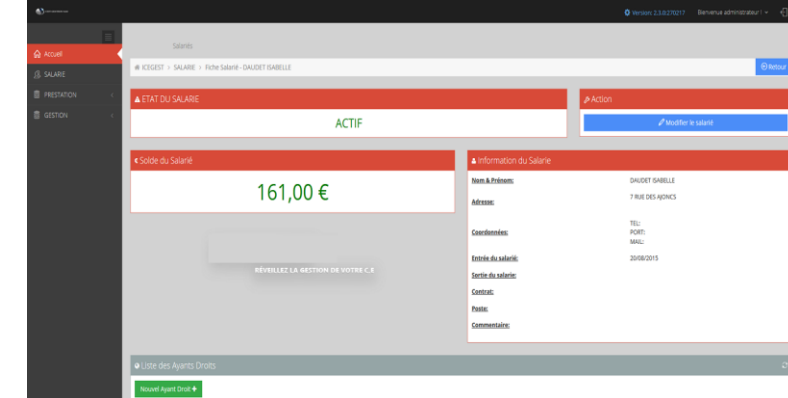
Version 2.3.0.270217 Bienvenue administrateur !

Accueil
SALARIE
PRESTATION
GESTION

Salariés

ICEGEST > SALARIE > Fiche Salarié - DAUDET ISABELLE

Retour

ETAT DU SALARIE

ACTIF

Action

Modifier le salarié

Solde du Salarié

161,00 €

Information du Salarie

Nom & Prénom: DAUDET ISABELLE

Adresse: 7 RUE DES AJONCS

Coordonnées: TEL: PORT: MAIL:

Entrée du salarié: 20/08/2015

Sortie du salarie:

Contrat:

Poste:

Commentaire:

RÉVEILLEZ LA GESTION DE VOTRE C.E

Liste des Ayants Droits

Nouvel Ayant Droit +